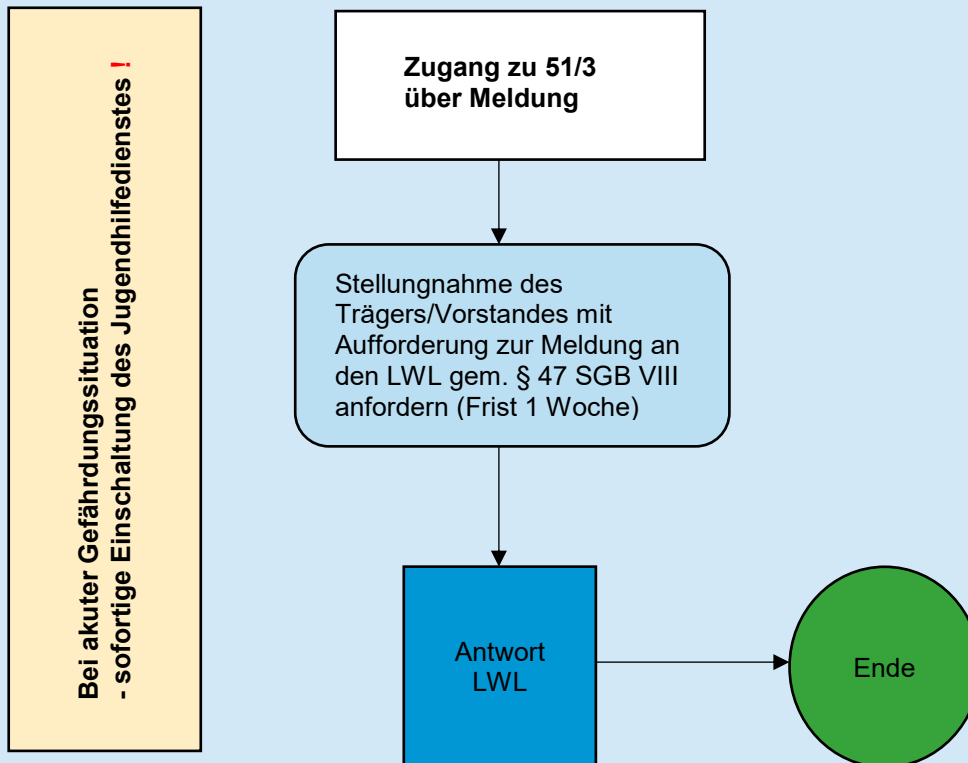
Bei akuter Gefährdungssituation
- sofortige Einschaltung des Jugendhilfedienstes !

Zugang zu 51/3
über Meldung

Stellungnahme des Trägers/Vorstandes mit Aufforderung zur Meldung an den LWL gem. § 47 SGB VIII anfordern (Frist 1 Woche)

Antwort
LWL

Ende